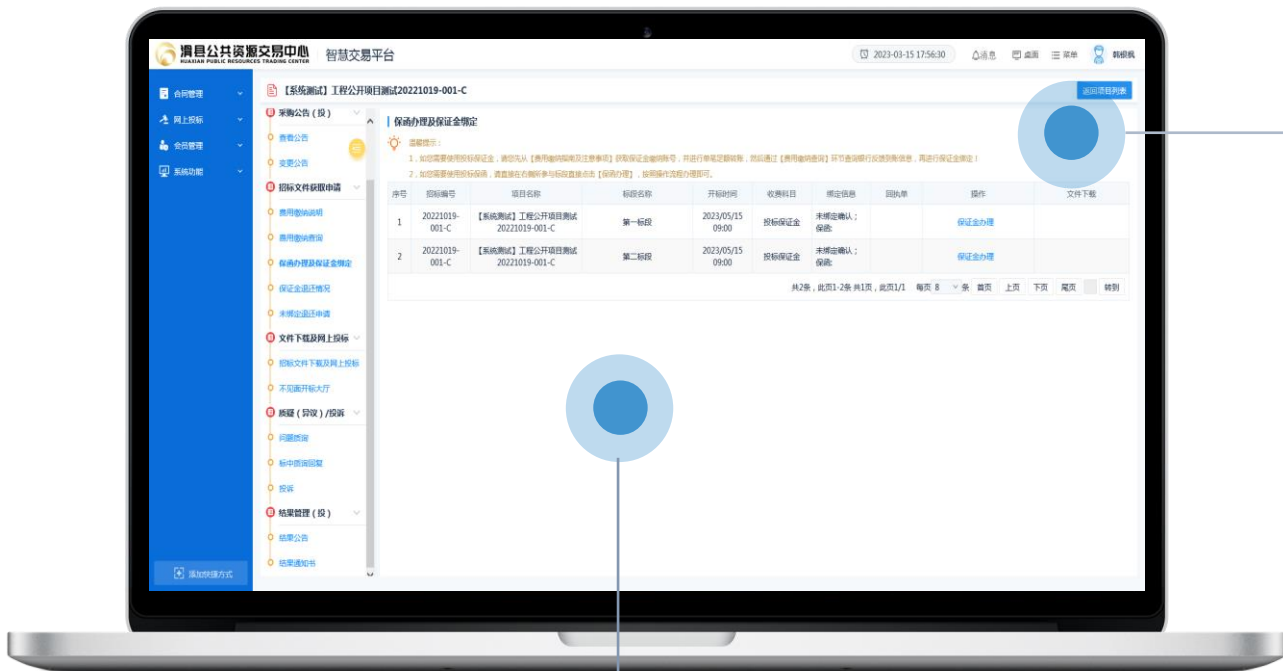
滑县公共资源交易中心
HUAXIAN PUBLIC RESOURCES TRADING CENTER
智慧交易平台

2023-03-15 17:56:30 消息 桌面 菜单 韩烦烦

合同管理
网上投标
会员管理
系统功能
添加快捷方式

【系统测试】工程公开项目测试20221019-001-C

返回项目列表

采购公告（投）
查看公告
变更公告
招标文件获取申请
费用缴纳说明
费用缴纳查询
保函办理及保证金绑定
保证金退还情况
未绑定退还申请
文件下载及网上投标
招标文件下载及网上投标
不见面开标大厅
质疑（异议）/投诉
问题质询
标中质询回复
投诉
结果管理（投）
结果公告
结果通知书

保函办理及保证金绑定

温馨提示：
1，如您需要使用现金保证金，请您先从【费用缴纳指南及注意事项】获取保证金缴纳账号，并进行单笔足额转账，然后通过【费用缴纳查询】环节查询银行反馈到账信息，再进行保证金绑定！
2，如您需要使用投标保函，请直接在右侧所参与标段直接点击【保函办理】，按照操作流程办理即可。

| 序号 | 招标编号 | 项目名称 | 标段名称 | 开标时间 | 收费科目 | 绑定信息 | 回执单 | 操作 | 文件下载 |
|---|---|---|---|---|---|---|---|---|---|
| 1 | 20221019-001-C | 【系统测试】工程公开项目测试20221019-001-C | 第一标段 | 2023/05/15 09:00 | 投标保证金 | 未绑定确认；保函： |  | 保证金办理 |  |
| 2 | 20221019-001-C | 【系统测试】工程公开项目测试20221019-001-C | 第二标段 | 2023/05/15 09:00 | 投标保证金 | 未绑定确认；保函： |  | 保证金办理 |  |

共2条，此页1-2条 共1页，此页1/1 每页 8 条 首页 上页 下页 尾页 转到